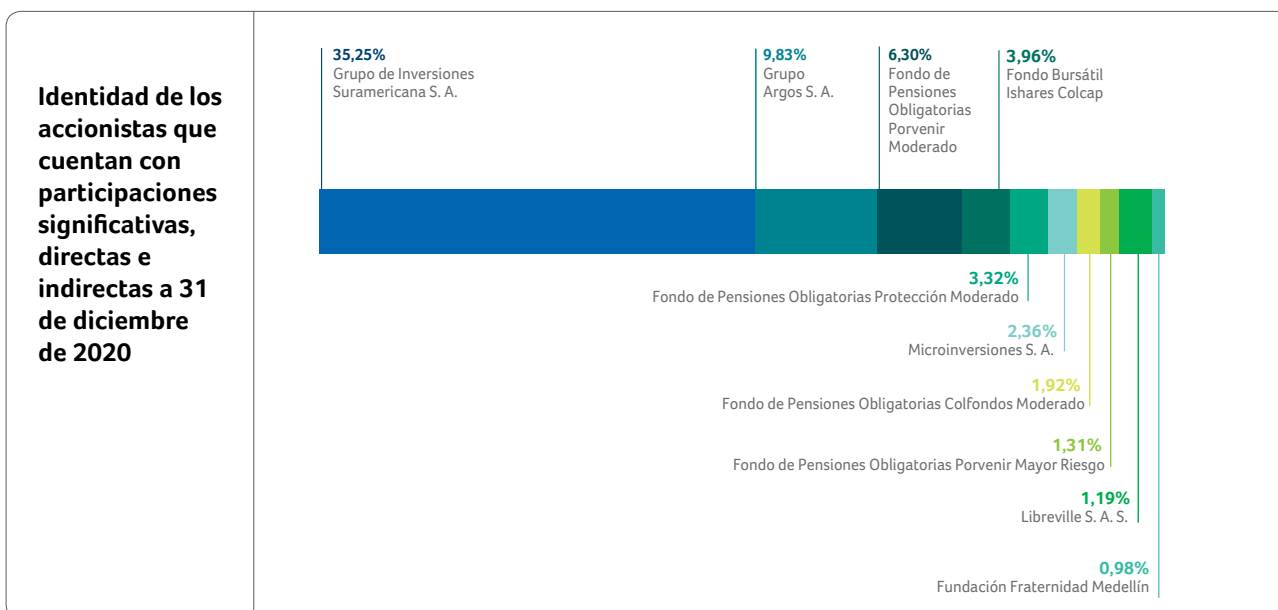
Identidad de los accionistas que cuentan con participaciones significativas, directas e indirectas a 31 de diciembre de 2020

35,25%
Grupo de Inversiones Suramericana S. A.

9,83%
Grupo Argos S. A.

6,30%
Fondo de Pensiones Obligatorias Porvenir Moderado

3,96%
Fondo Bursátil Ishares Colcap

3,32%
Fondo de Pensiones Obligatorias Protección Moderado

2,36%
Microinversiones S. A.

1,92%
Fondo de Pensiones Obligatorias Colfondos Moderado

1,31%
Fondo de Pensiones Obligatorias Porvenir Mayor Riesgo

1,19%
Libreville S. A. S.

0,98%
Fundación Fraternidad Medellín